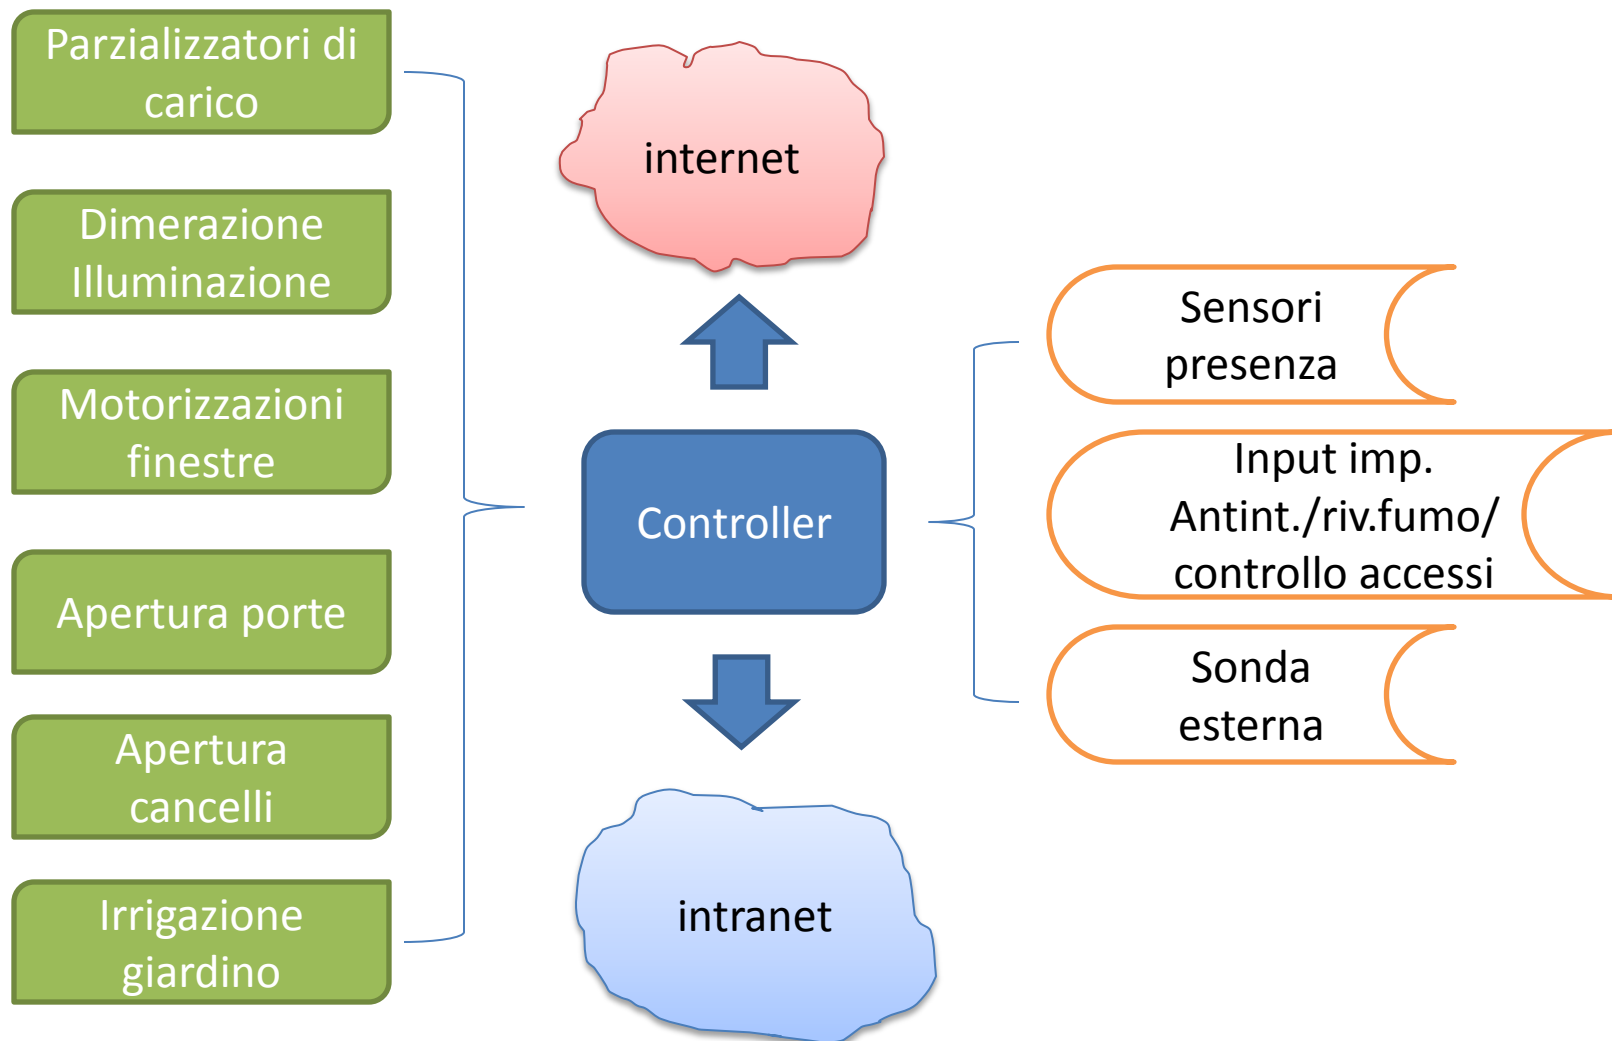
Parzializzatori di carico

Dimerazione Illuminazione

Motorizzazioni finestre

Apertura porte

Apertura cancelli

Irrigazione giardino

internet

Controller

intranet

Sensori presenza

Input imp. Antint./riv.fumo/ controllo accessi

Sonda esterna